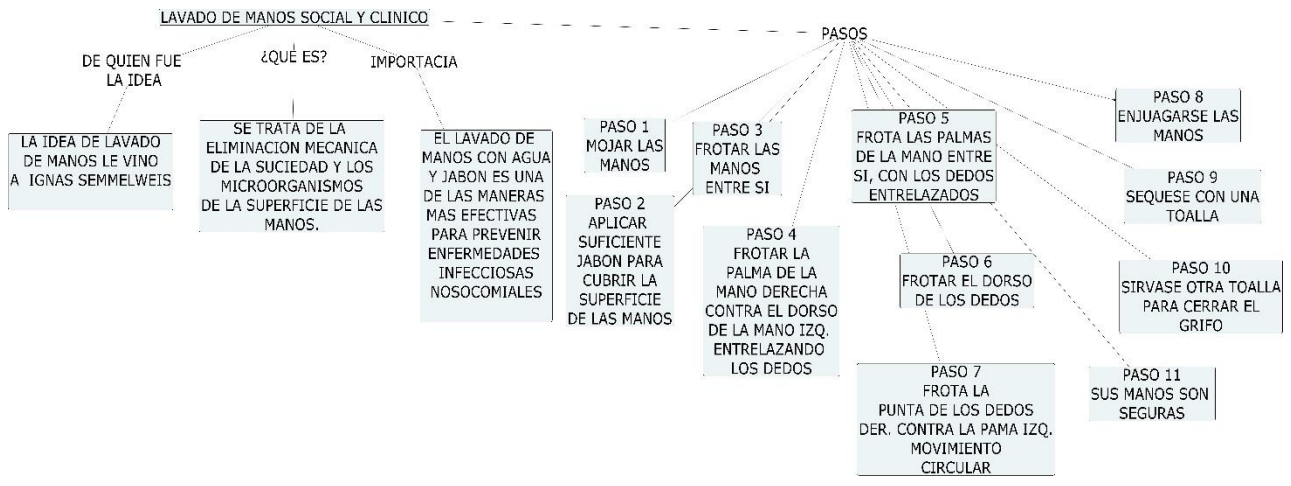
LAVADO DE MANOS SOCIAL Y CLINICO

DE QUIEN FUE LA IDEA

LA IDEA DE LAVADO DE MANOS LE VINO A IGNAS SEMMELWEIS

¿QUÉ ES?

SE TRATA DE LA ELIMINACION MECANICA DE LA SUCIEDAD Y LOS MICROORGANISMOS DE LA SUPERFICIE DE LAS MANOS.

IMPORTACIA

EL LAVADO DE MANOS CON AGUA Y JABON ES UNA DE LAS MANERAS MAS EFECTIVAS PARA PREVENIR ENFERMEDADES INFECCIOSAS NOSOCOMIALES

PASOS

PASO 1 MOJAR LAS MANOS

PASO 2 APLICAR SUFICIENTE JABON PARA CUBRIR LA SUPERFICIE DE LAS MANOS

PASO 3 FROTAR LAS MANOS ENTRE SI

PASO 4 FROTAR LA PALMA DE LA MANO DERECHA CONTRA EL DORSO DE LA MANO IZQ. ENTRELAZANDO LOS DEDOS

PASO 5 FROTA LAS PALMAS DE LA MANO ENTRE SI, CON LOS DEDOS ENTRELAZADOS

PASO 6 FROTAR EL DORSO DE LOS DEDOS

PASO 7 FROTA LA PUNTA DE LOS DEDOS DER. CONTRA LA PAMA IZQ. MOVIMIENTO CIRCULAR

PASO 8 ENJUAGARSE LAS MANOS

PASO 9 SEQUESE CON UNA TOALLA

PASO 10 SIRVASE OTRA TOALLA PARA CERRAR EL GRIFO

PASO 11 SUS MANOS SON SEGURAS